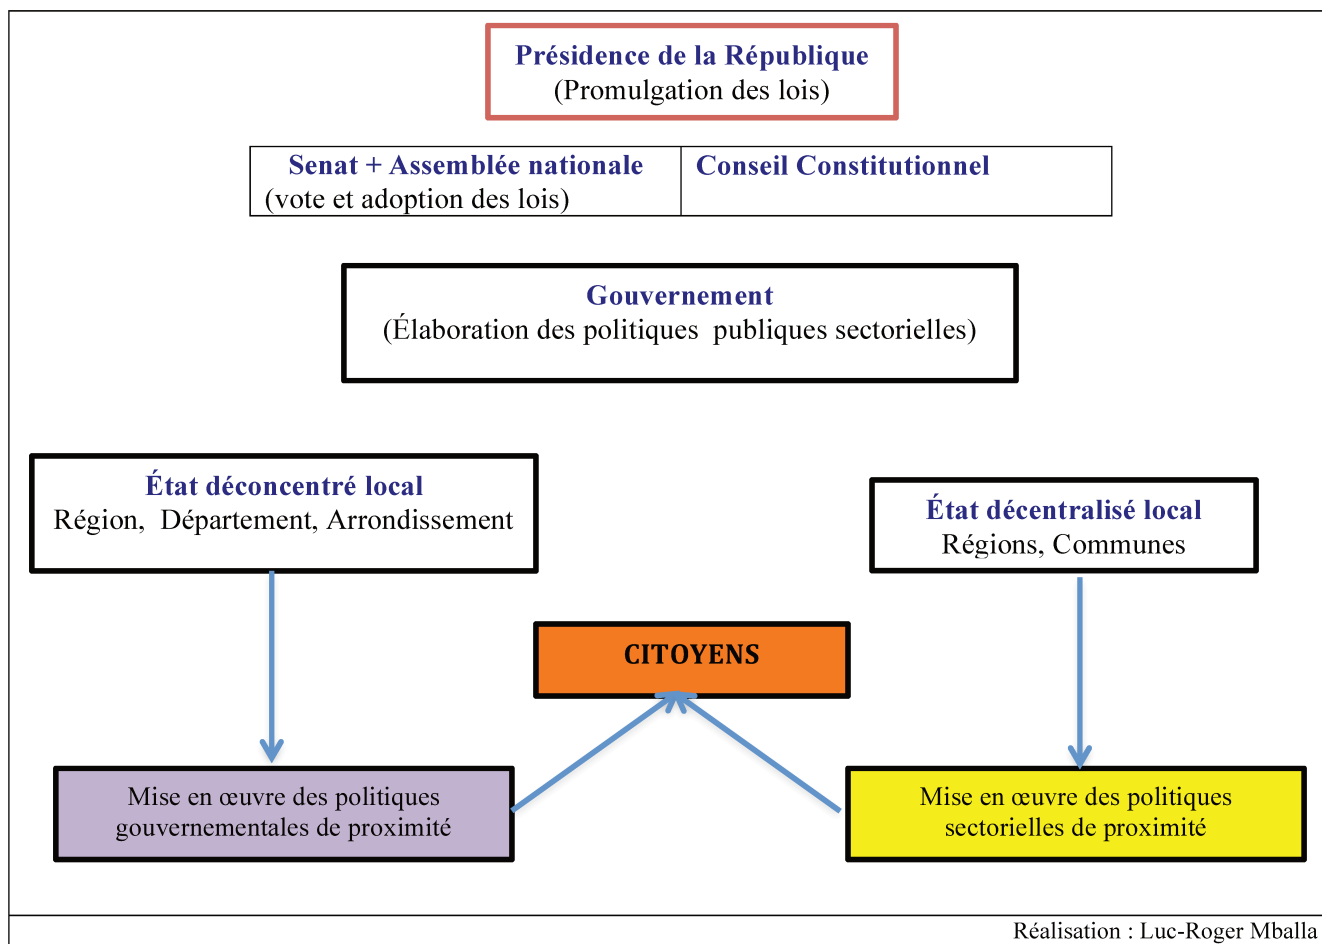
Présidence de la République
(Promulgation des lois)

| Senat + Assemblée nationale (vote et adoption des lois) | Conseil Constitutionnel |
|---|---|

Gouvernement
(Élaboration des politiques publiques sectorielles)

État déconcentré local
Région, Département, Arrondissement

État décentralisé local
Régions, Communes

CITOYENS

Mise en œuvre des politiques gouvernementales de proximité

Mise en œuvre des politiques sectorielles de proximité

Réalisation : Luc-Roger Mballa